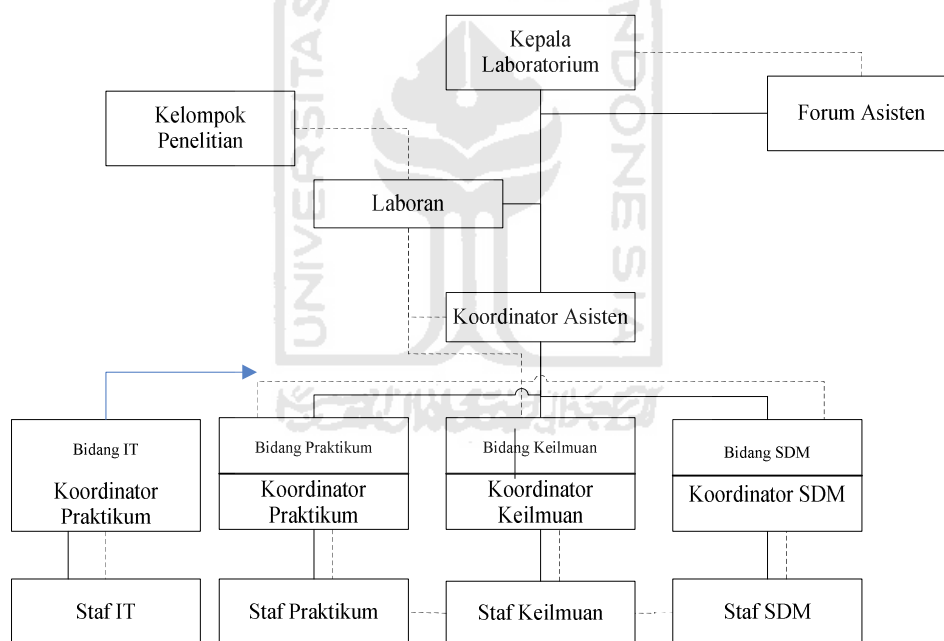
Kepala Laboratorium

Kelompok Penelitian

Forum Asisten

Laboran

Koordinator Asisten

Bidang IT

Koordinator Praktikum

Bidang Praktikum

Koordinator Praktikum

Bidang Keilmuan

Koordinator Keilmuan

Bidang SDM

Koordinator SDM

Staf IT

Staf Praktikum

Staf Keilmuan

Staf SDM